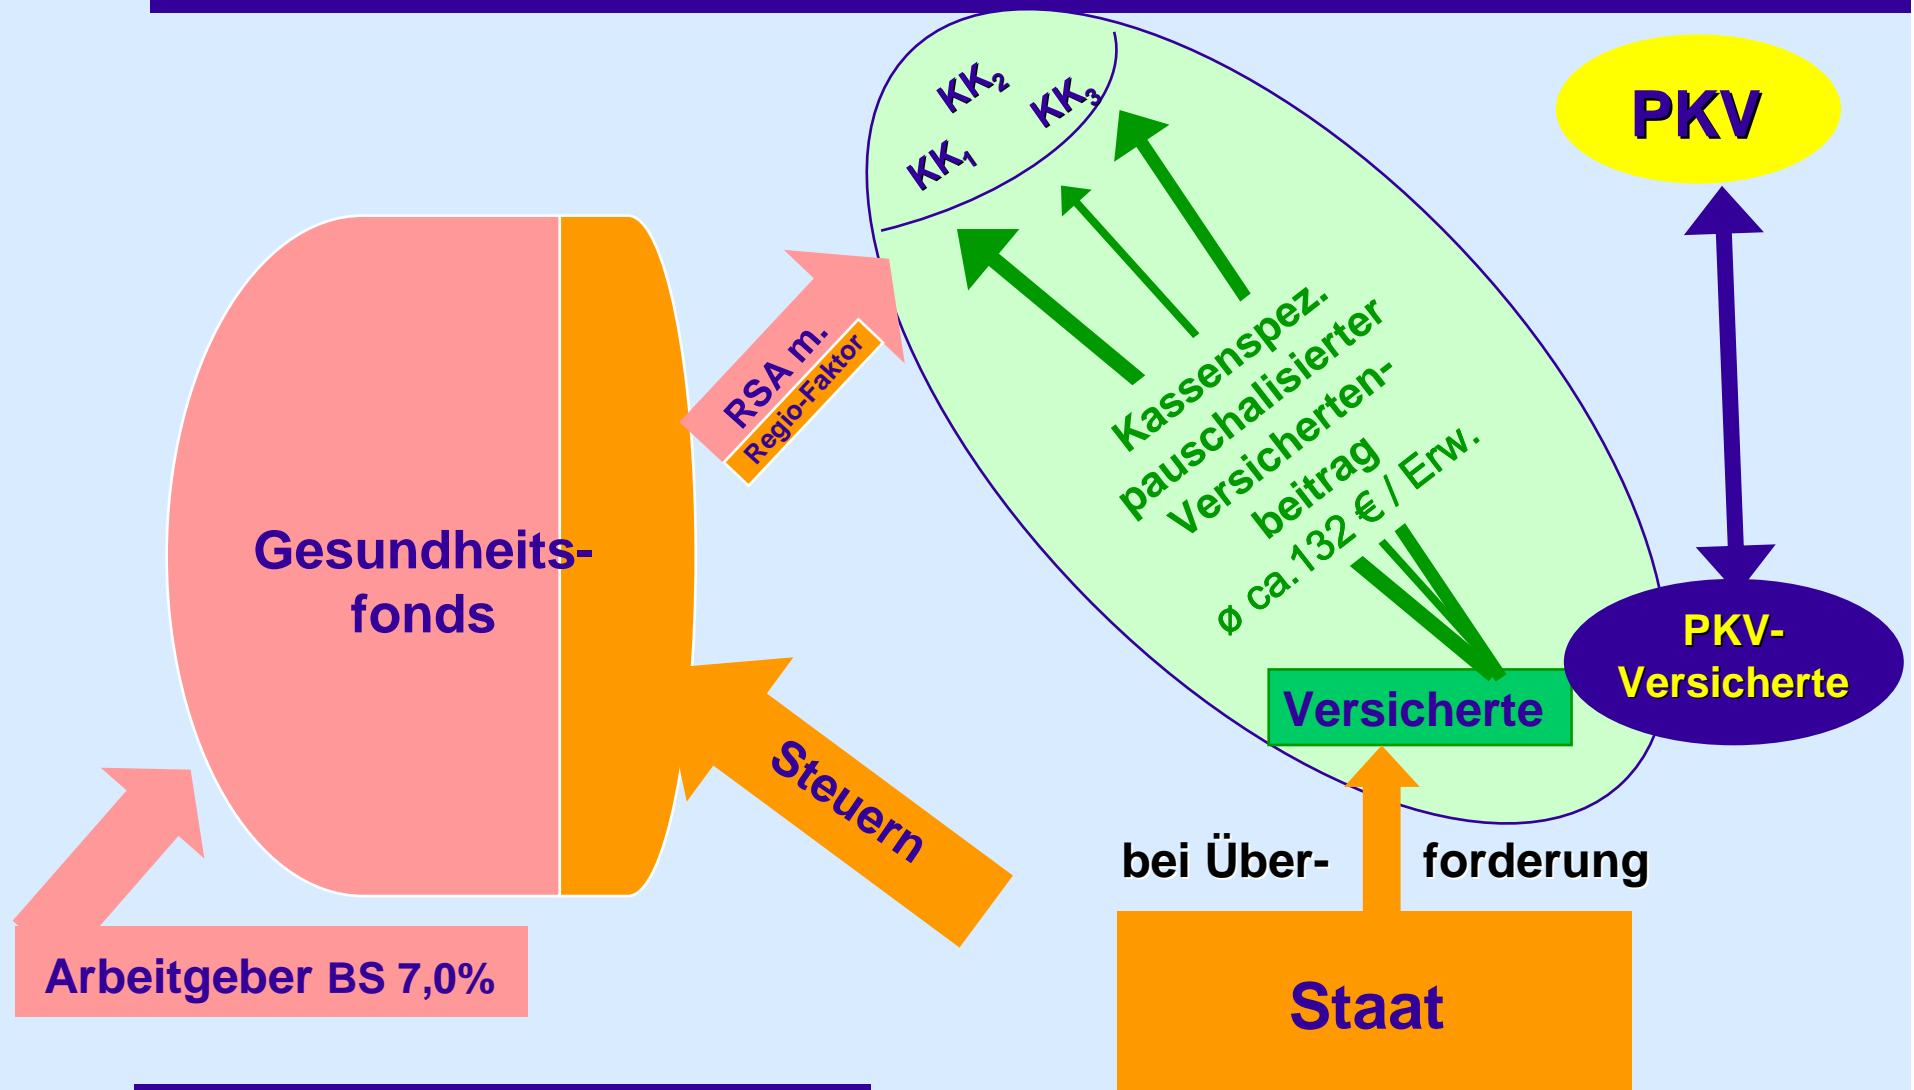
$KK_2$ $KK_3$ $KK_1$

PKV

Gesundheits-fonds

RSA m.
Regio-Faktor

Kassenspez. pauschalisierter Versicherten-beitrag ø ca.132 € / Erw.

PKV-Versicherte

Versicherte

Steuern

bei Über- forderung

Arbeitgeber BS 7,0%

Staat